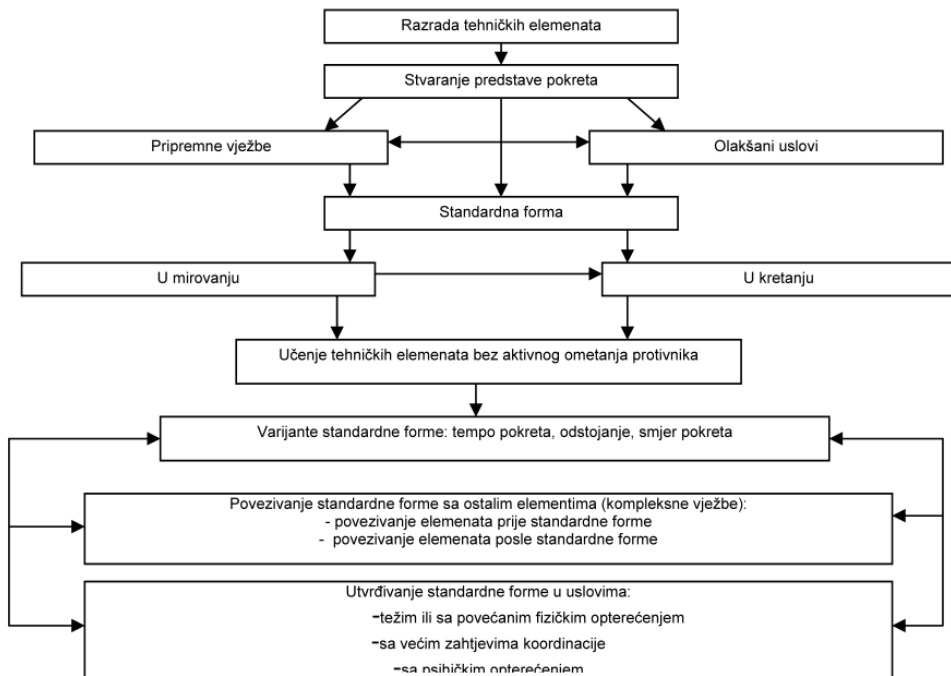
Razrada tehničkih elemenata

Stvaranje predstave pokreta

Pripremne vježbe

Olakšani uslovi

Standardna forma

U mirovanju

U kretanju

Učenje tehničkih elemenata bez aktivnog ometanja protivnika

Varijante standardne forme: tempo pokreta, odstojanje, smjer pokreta

Povezivanje standardne forme sa ostalim elementima (kompleksne vježbe):
- povezivanje elemenata prije standardne forme
- povezivanje elemenata posle standardne forme

Utvrđivanje standardne forme u uslovima:
-težim ili sa povećanim fizičkim opterećenjem
-sa većim zahtjevima koordinacije
-sa psihičkim opterećenjem